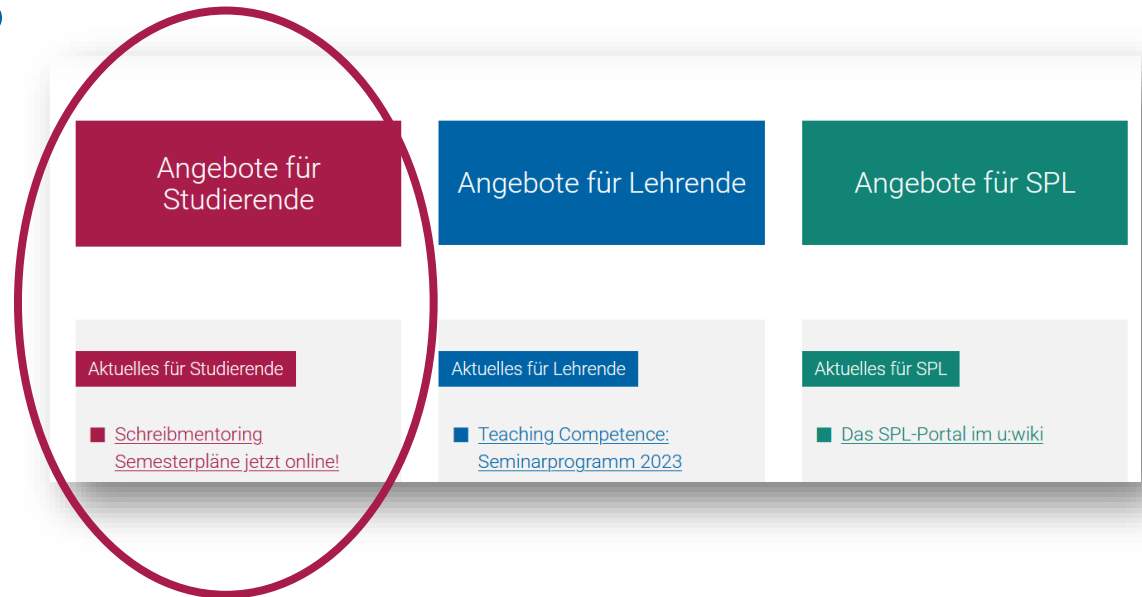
Angebote für Studierende

Aktuelles für Studierende

Schreibmentoring Semesterpläne jetzt online!

Angebote für Lehrende

Aktuelles für Lehrende

Teaching Competence: Seminarprogramm 2023

Angebote für SPL

Aktuelles für SPL

Das SPL-Portal im u:wiki